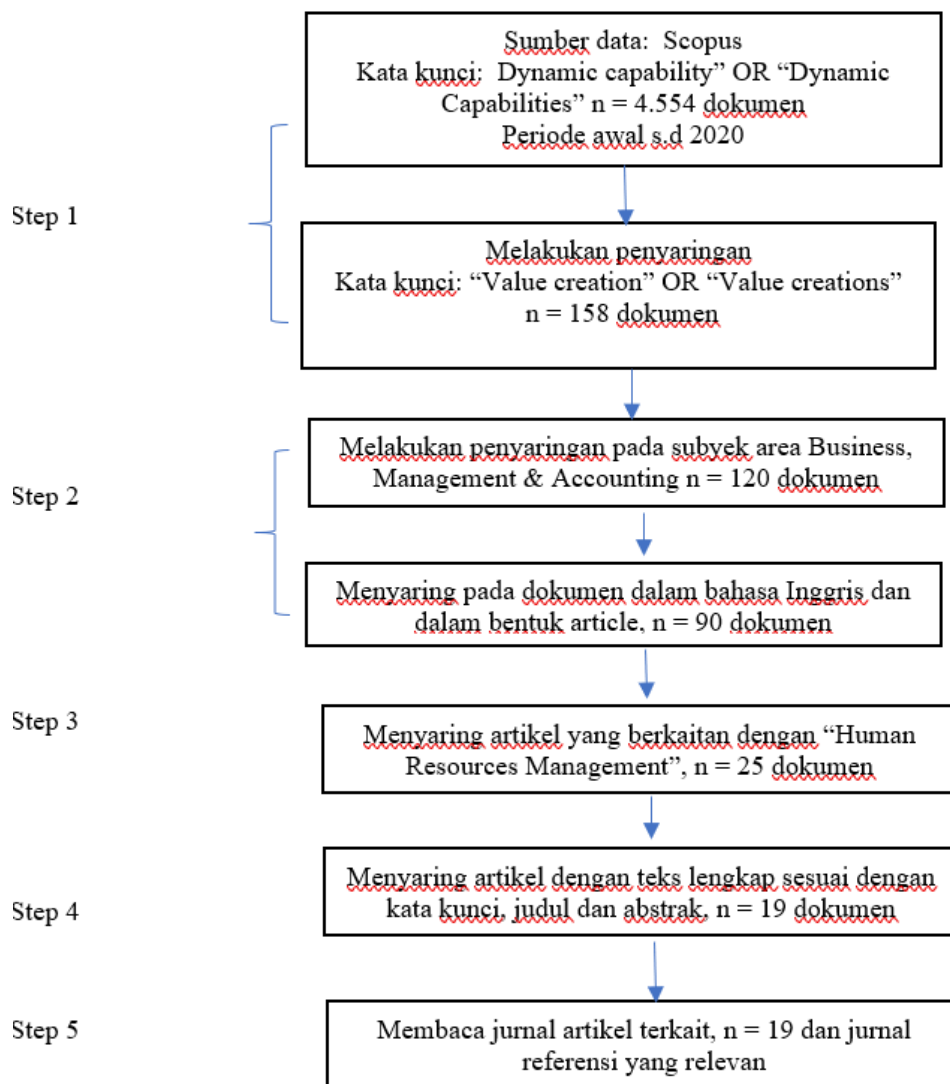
Sumber data: Scopus
Kata kunci: Dynamic capability" OR "Dynamic Capabilities" n = 4.554 dokumen
Periode awal s.d 2020

Step 1

Melakukan penyaringan
Kata kunci: "Value creation" OR "Value creations"
n = 158 dokumen

Step 2

Melakukan penyaringan pada subyek area Business, Management & Accounting n = 120 dokumen

Menyaring pada dokumen dalam bahasa Inggris dan dalam bentuk article, n = 90 dokumen

Step 3

Menyaring artikel yang berkaitan dengan "Human Resources Management", n = 25 dokumen

Step 4

Menyaring artikel dengan teks lengkap sesuai dengan kata kunci, judul dan abstrak, n = 19 dokumen

Step 5

Membaca jurnal artikel terkait, n = 19 dan jurnal referensi yang relevan